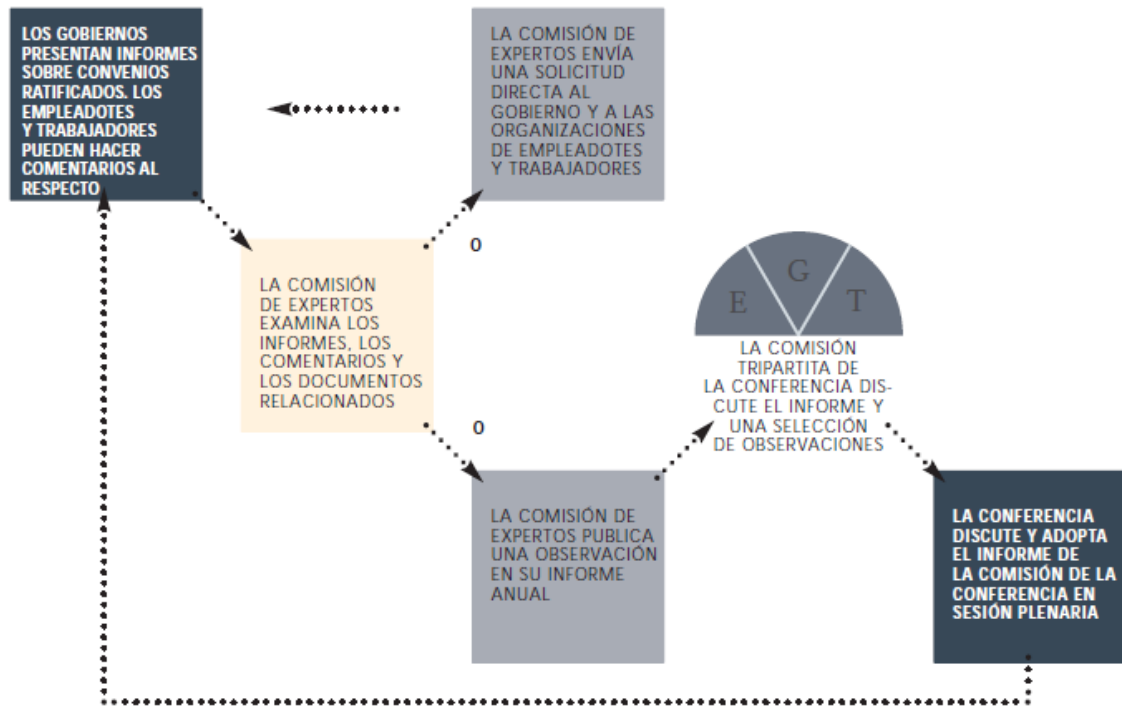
LOS GOBIERNOS PRESENTAN INFORMES SOBRE CONVENIOS RATIFICADOS. LOS EMPLEADOTES Y TRABAJADORES PUEDEN HACER COMENTARIOS AL RESPECTO

LA COMISIÓN DE EXPERTOS ENVÍA UNA SOLICITUD DIRECTA AL GOBIERNO Y A LAS ORGANIZACIONES DE EMPLEADOTES Y TRABAJADORES

O

LA COMISIÓN DE EXPERTOS EXAMINA LOS INFORMES, LOS COMENTARIOS Y LOS DOCUMENTOS RELACIONADOS

O

E G T

LA COMISIÓN TRIPARTITA DE LA CONFERENCIA DISCUTE EL INFORME Y UNA SELECCIÓN DE OBSERVACIONES

LA COMISIÓN DE EXPERTOS PUBLICA UNA OBSERVACIÓN EN SU INFORME ANUAL

LA CONFERENCIA DISCUTE Y ADOPTA EL INFORME DE LA COMISIÓN DE LA CONFERENCIA EN SESIÓN PLENARIA